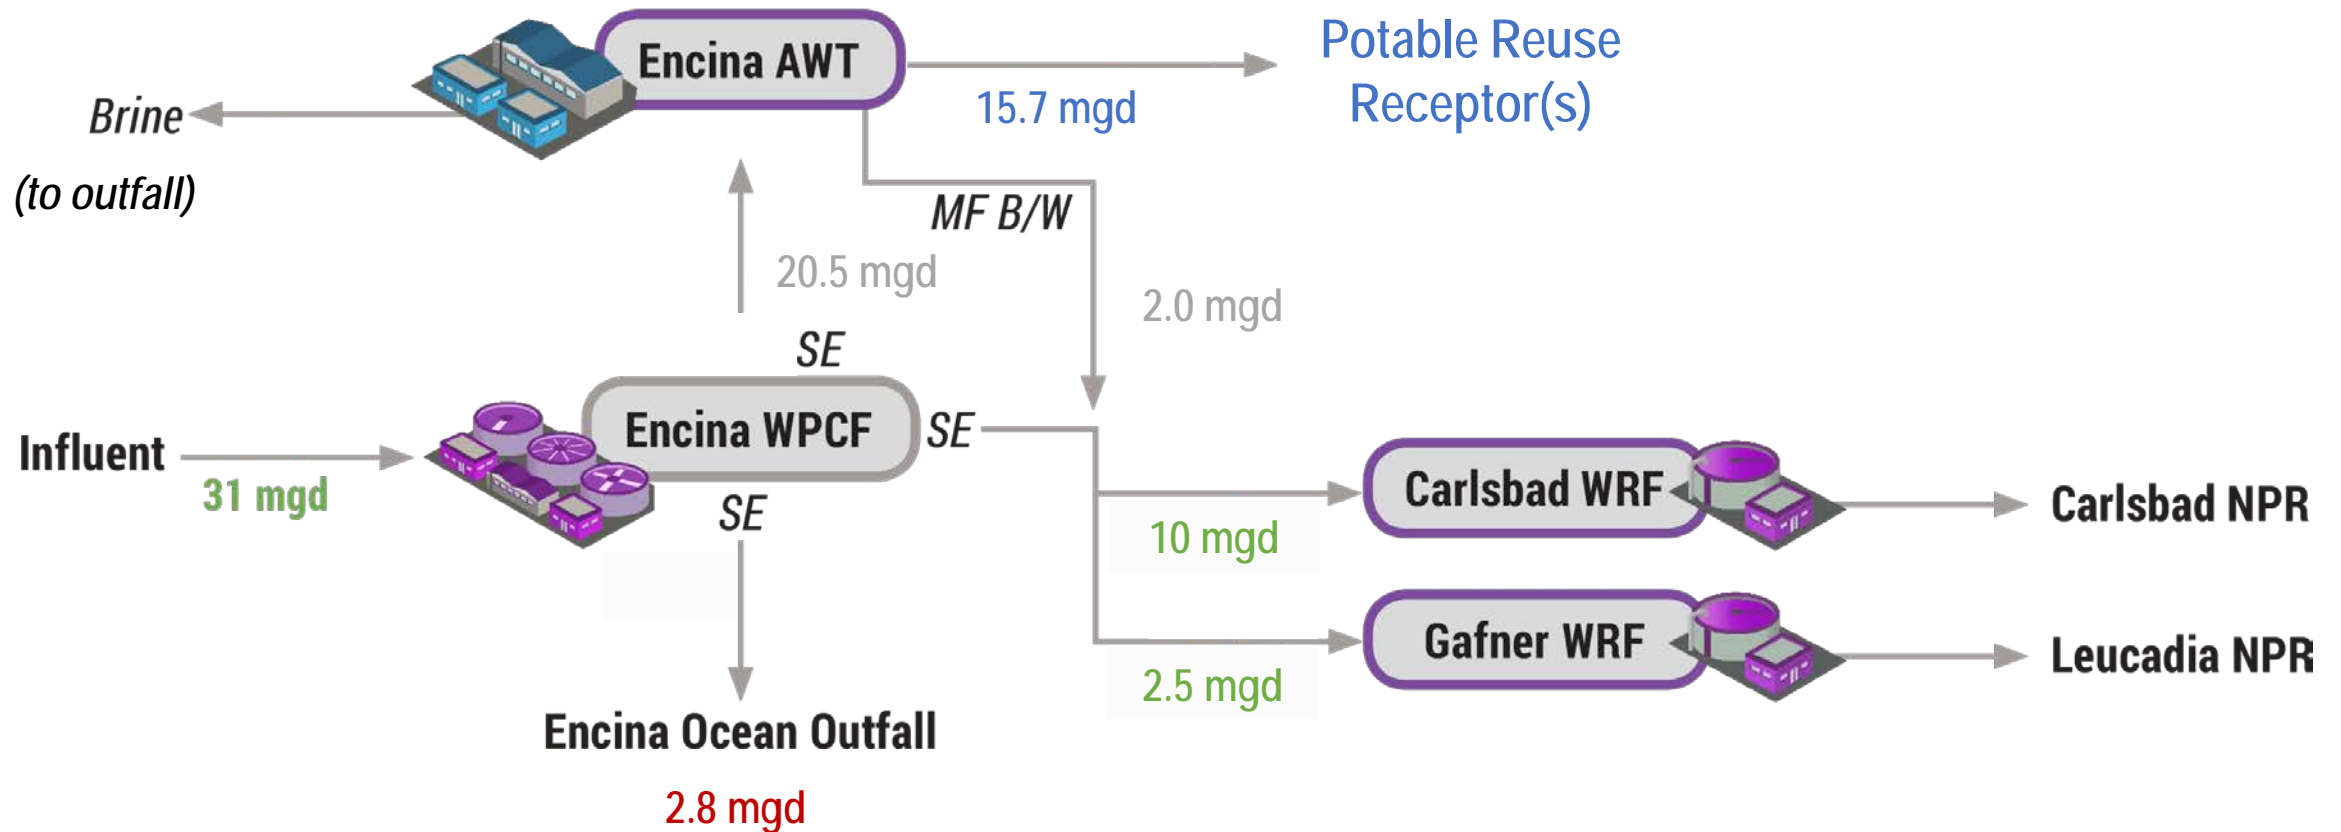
Encina AWT

Potable Reuse Receptor(s)

15.7 mgd

Brine

(to outfall)

MF B/W

20.5 mgd

2.0 mgd

SE

Influent

31 mgd

Encina WPCF

SE

SE

Carlsbad WRF

Carlsbad NPR

10 mgd

Gafner WRF

Leucadia NPR

2.5 mgd

Encina Ocean Outfall

2.8 mgd